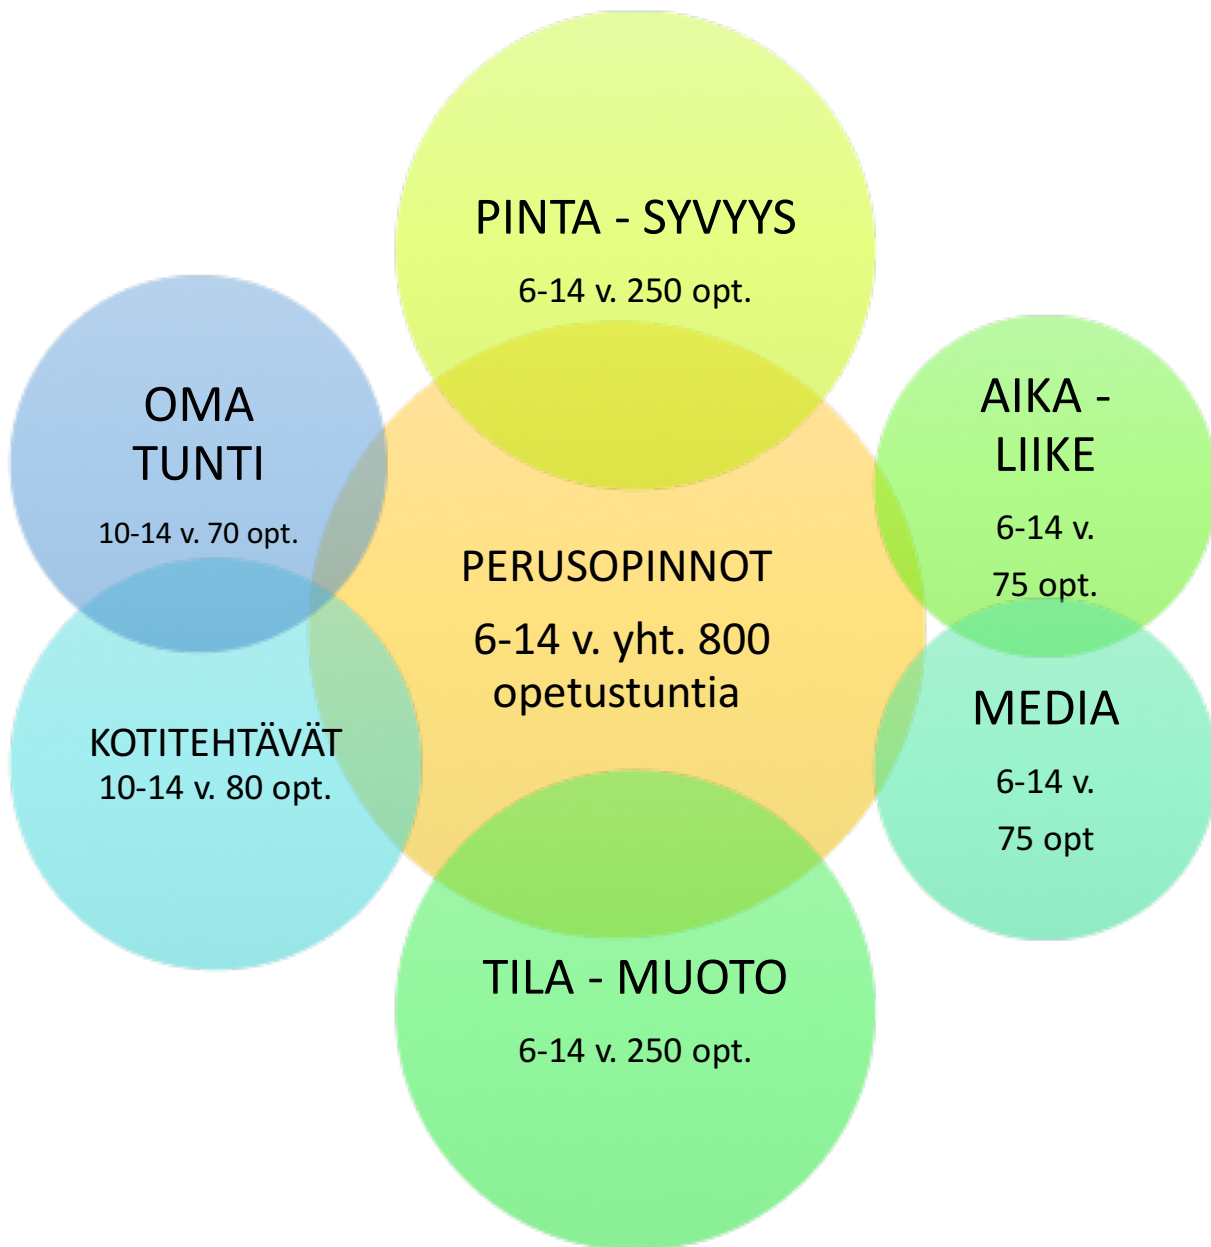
PINTA - SYVYYS

6-14 v. 250 opt.

OMA TUNTI

10-14 v. 70 opt.

AIKA - LIIKE

6-14 v.

75 opt.

PERUSOPINNOT

6-14 v. yht. 800 opetustuntia

KOTITEHTÄVÄT
10-14 v. 80 opt.

MEDIA

6-14 v.

75 opt

TILA - MUOTO

6-14 v. 250 opt.